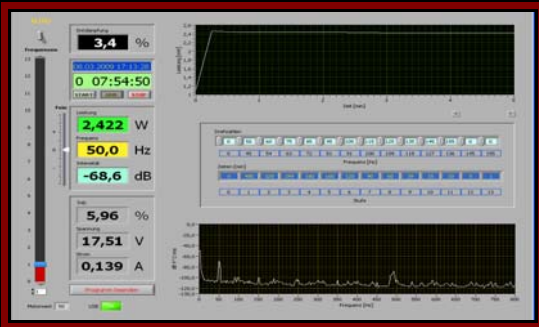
3,4 %

06.03.2009 17:13:28

0 07:54:50

START STOP

Leistung
2,422 W

Frequenz
50,0 Hz

Intensität
-68,6 dB

5,96 %

Spannung
17,51 V

Strom
0,139 A

Programm beenden

Frequenzen

USB

Zeit [sec]

Frequenz [Hz]

Stufe

Frequenz [Hz]